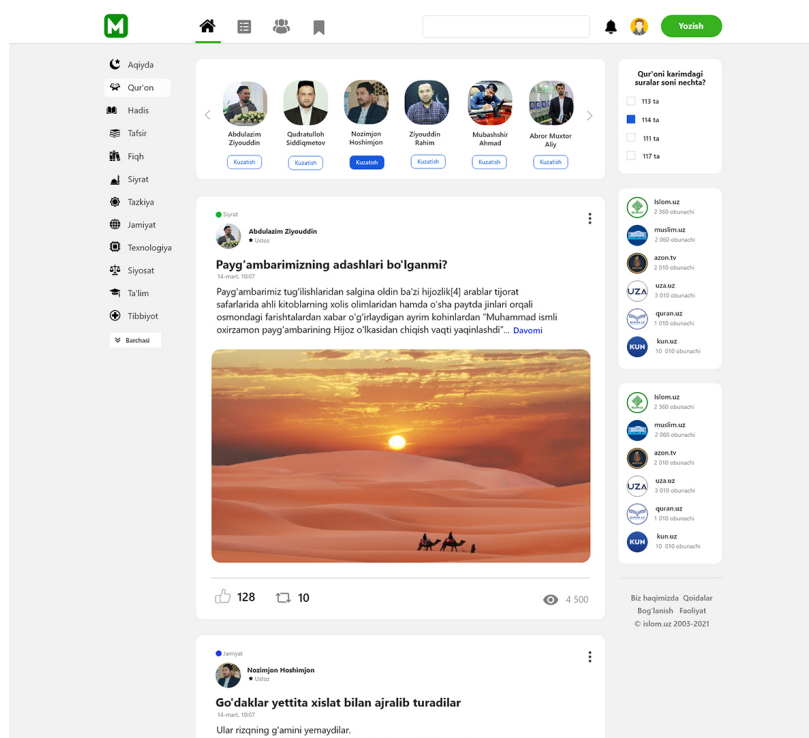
M

Yozish

Aqiyda
Qur'on
Hadis
Tafsir
Fiqh
Siyrat
Tazkiya
Jamiyat
Texnologiya
Siyosat
Ta'lim
Tibbiyot
Barchasi

Abdulazim Ziyouddin
Kuzatish
Qudratulloh Siddiqmetov
Kuzatish
Nozimjon Hoshimjon
Kuzatish
Ziyouddin Rahim
Kuzatish
Mubashshir Ahmad
Kuzatish
Abror Muxtor Aliy
Kuzatish

Siyrat
Abdulazim Ziyouddin
Ustoz

Payg'ambarimizning adashlari bo'lganmi?
14-mart, 10:07

Payg'ambarimiz tug'ilishlaridan salgina oldin ba'zi hijozlik[4] arablar tijorat safarlarida ahli kitoblarning xolis olimlaridan hamda o'sha paytda jinlari orqali osmondagi farishtalardan xabar o'g'irlaydigan ayrim kohinlardan "Muhammad ismli oxirzamon payg'ambarining Hijoz o'lkasidan chiqish vaqti yaqinlashdi"... Davomi

128 10 4 500

Jamiyat
Nozimjon Hoshimjon
Ustoz

Go'daklar yettita xislat bilan ajralib turadilar
14-mart, 10:07

Ular rizqning g'amini yemaydilar.

Qur'oni karimdagi suralar soni nechta?
113 ta
114 ta
111 ta
117 ta

Islom.uz
2 360 obunachi
muslim.uz
2 060 obunachi
azon.tv
2 010 obunachi
uza.uz
3 010 obunachi
quran.uz
1 010 obunachi
kun.uz
10 010 obunachi

Islom.uz
2 360 obunachi
muslim.uz
2 060 obunachi
azon.tv
2 010 obunachi
uza.uz
3 010 obunachi
quran.uz
1 010 obunachi
kun.uz
10 010 obunachi

Biz haqimizda Qoidalar
Bog'lanish Faoliyat
© islom.uz 2003-2021